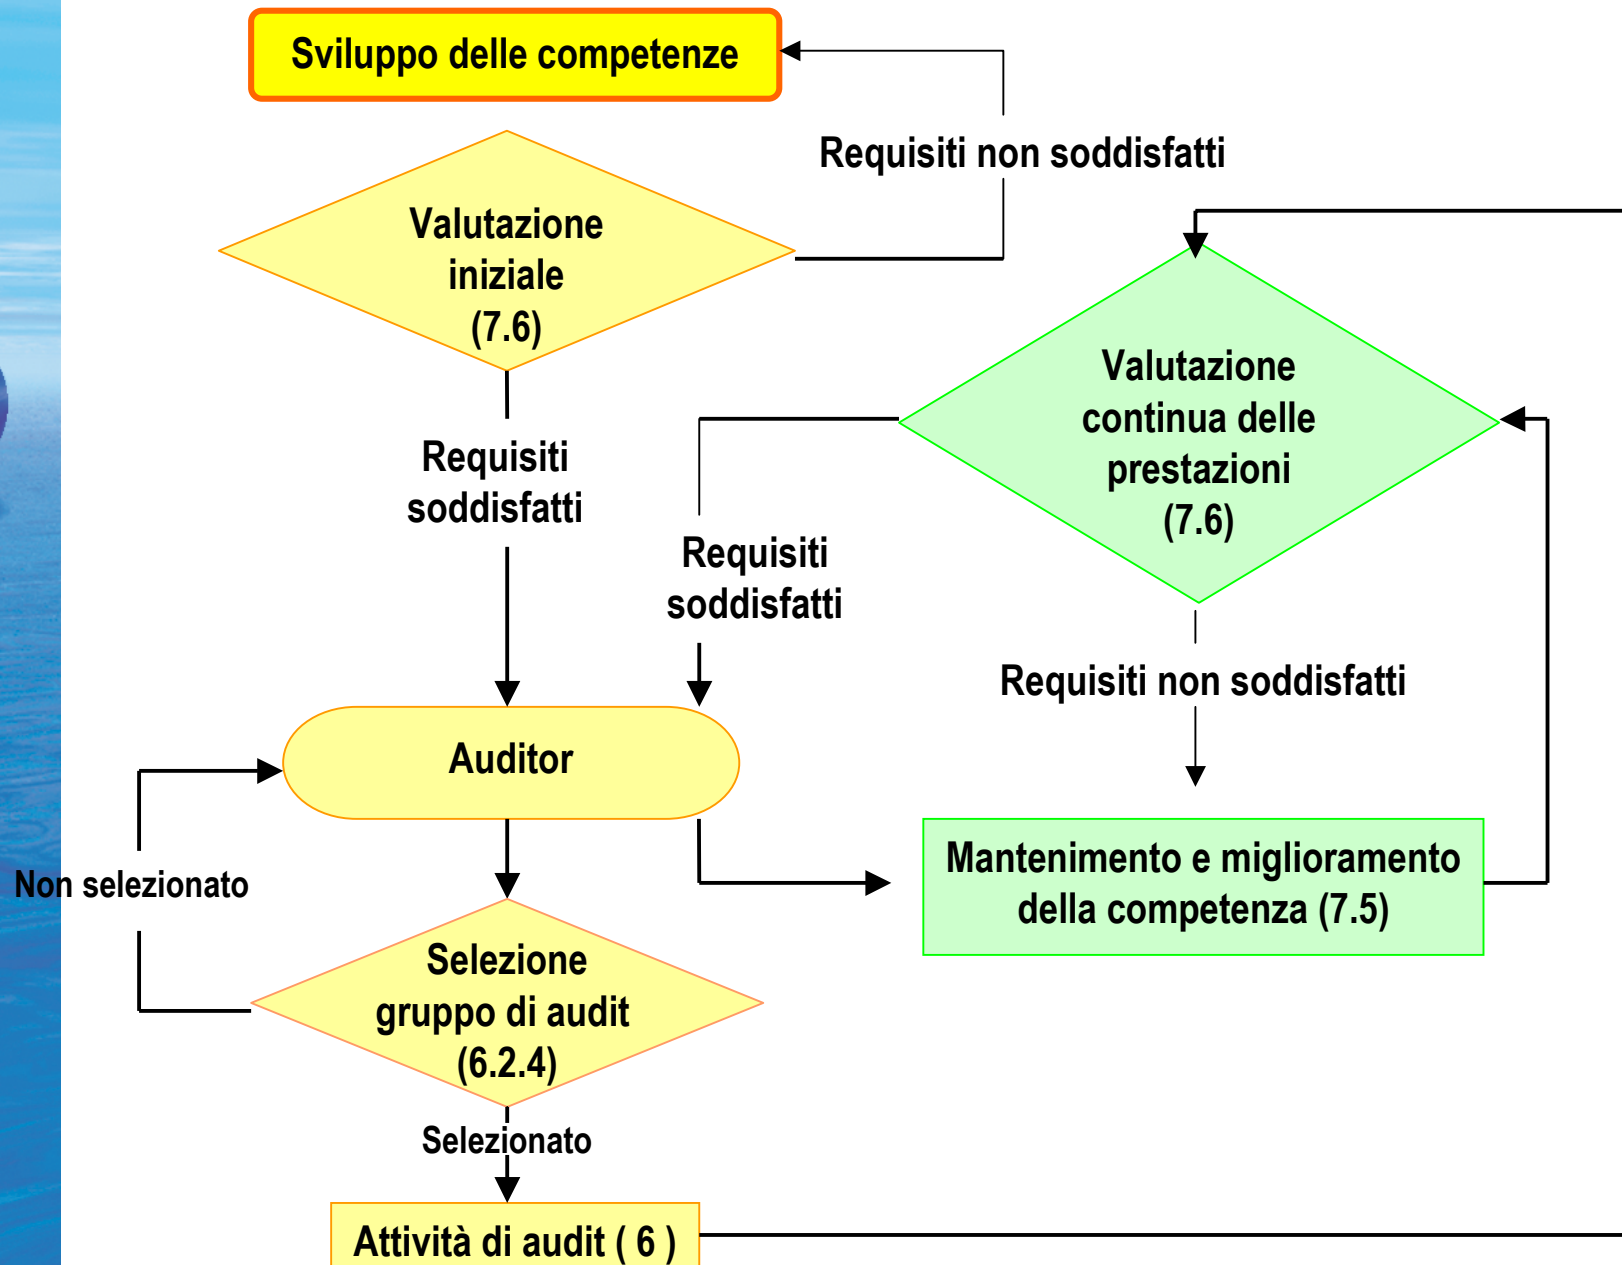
Sviluppo delle competenze

Requisiti non soddisfatti

Valutazione iniziale (7.6)

Valutazione continua delle prestazioni (7.6)

Requisiti soddisfatti

Requisiti soddisfatti

Requisiti non soddisfatti

Auditor

Mantenimento e miglioramento della competenza (7.5)

Non selezionato

Selezione gruppo di audit (6.2.4)

Selezionato

Attività di audit ( 6 )